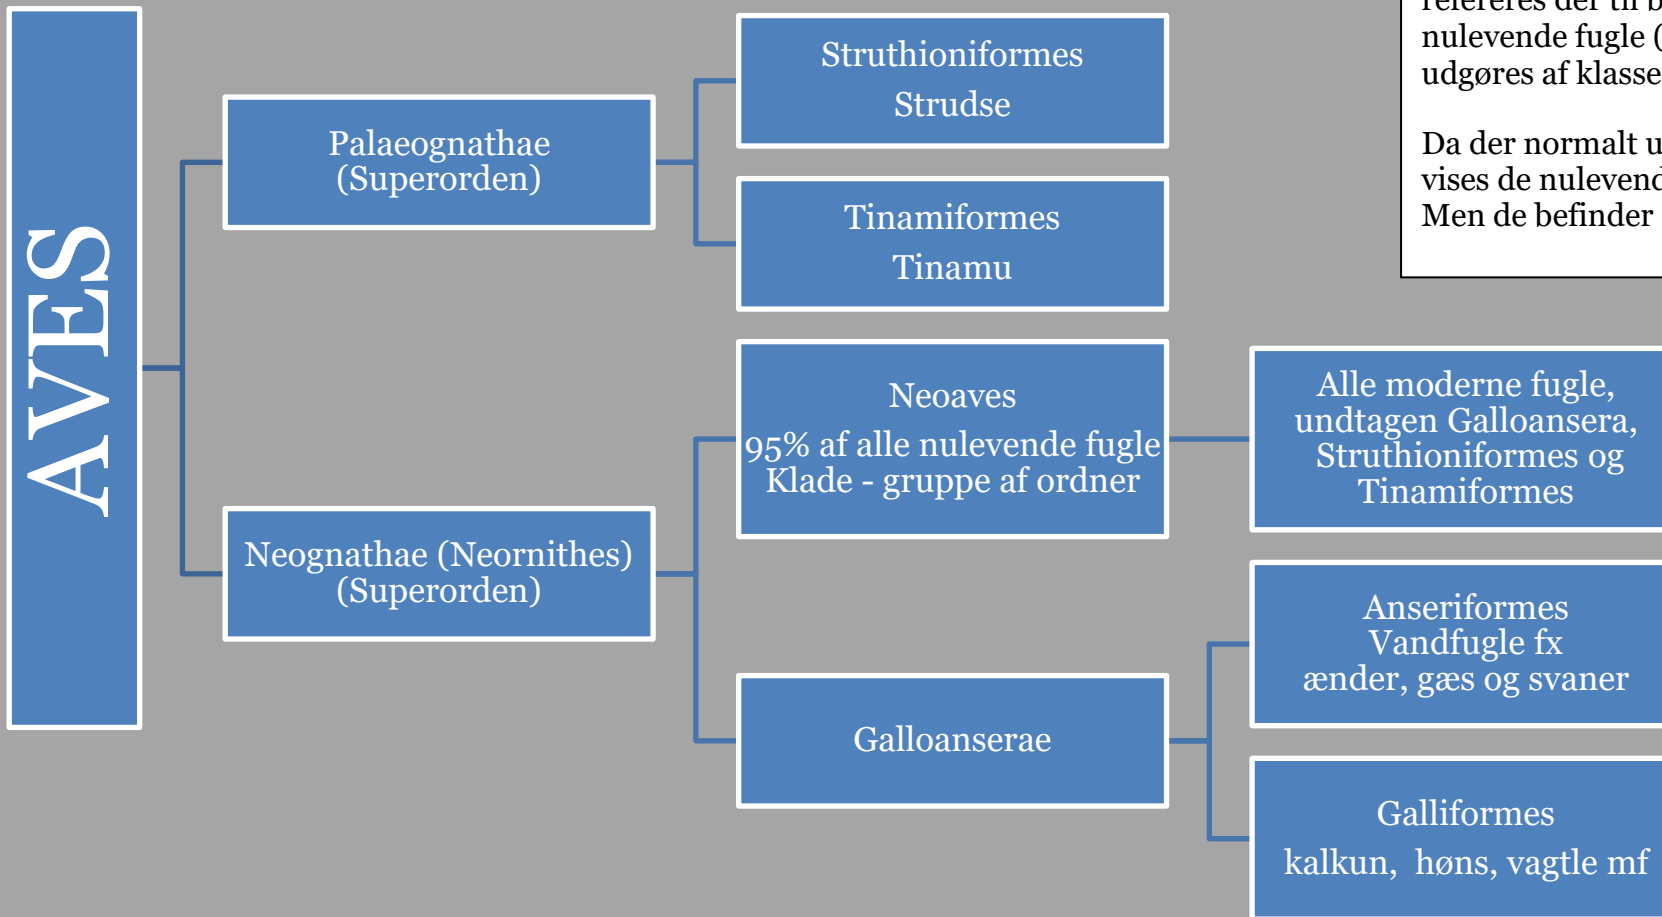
AVES

Palaeognathae
(Superorden)

Struthioniformes
Strudse

Tinamiformes
Tinamu

Neognathae (Neornithes)
(Superorden)

Neoaves
95% af alle nulevende fugle
Klade - gruppe af ordner

Alle moderne fugle, undtagen Galloansera, Struthioniformes og Tinamiformes

Galloanserae

Anseriformes
Vandfugle fx
ænder, gæs og svaner

Galliformes
kalkun, høns, vagtle mf

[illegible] refereres der til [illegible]
nulevende fugle ([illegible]
udgøres af klasse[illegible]

Da der normalt u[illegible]
vises de nulevend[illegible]
Men de befinder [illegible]